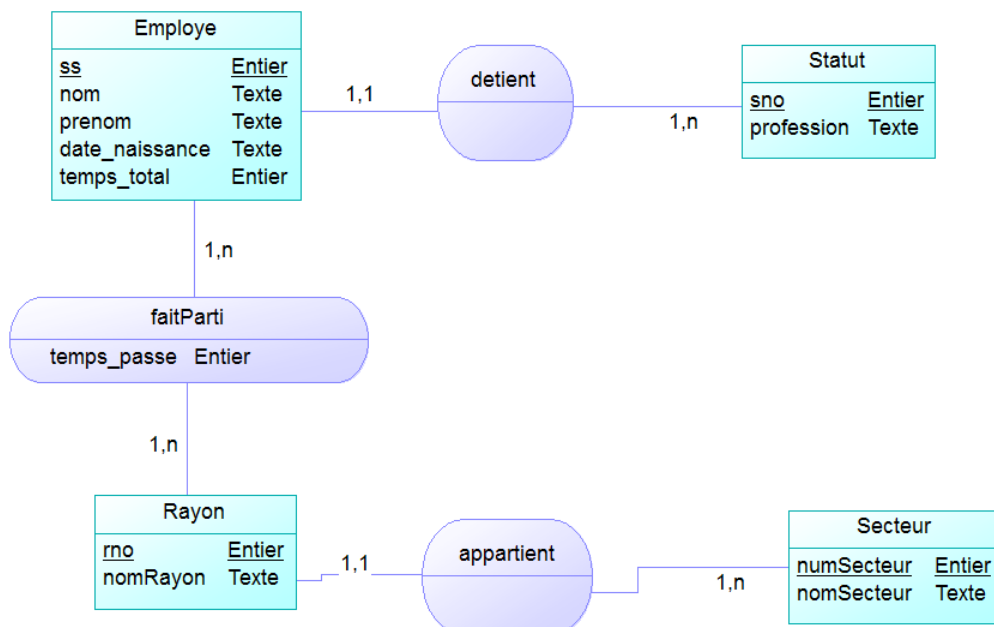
Employe

| ss | Entier |
|---|---|
| nom | Texte |
| prenom | Texte |
| date_naissance | Texte |
| temps_total | Entier |

1,1

detient

1,n

Statut

| sno | Entier |
|---|---|
| profession | Texte |

1,n

faitParti

temps_passe Entier

1,n

Rayon

| rno | Entier |
|---|---|
| nomRayon | Texte |

1,1

appartient

1,n

Secteur

| numSecteur | Entier |
|---|---|
| nomSecteur | Texte |